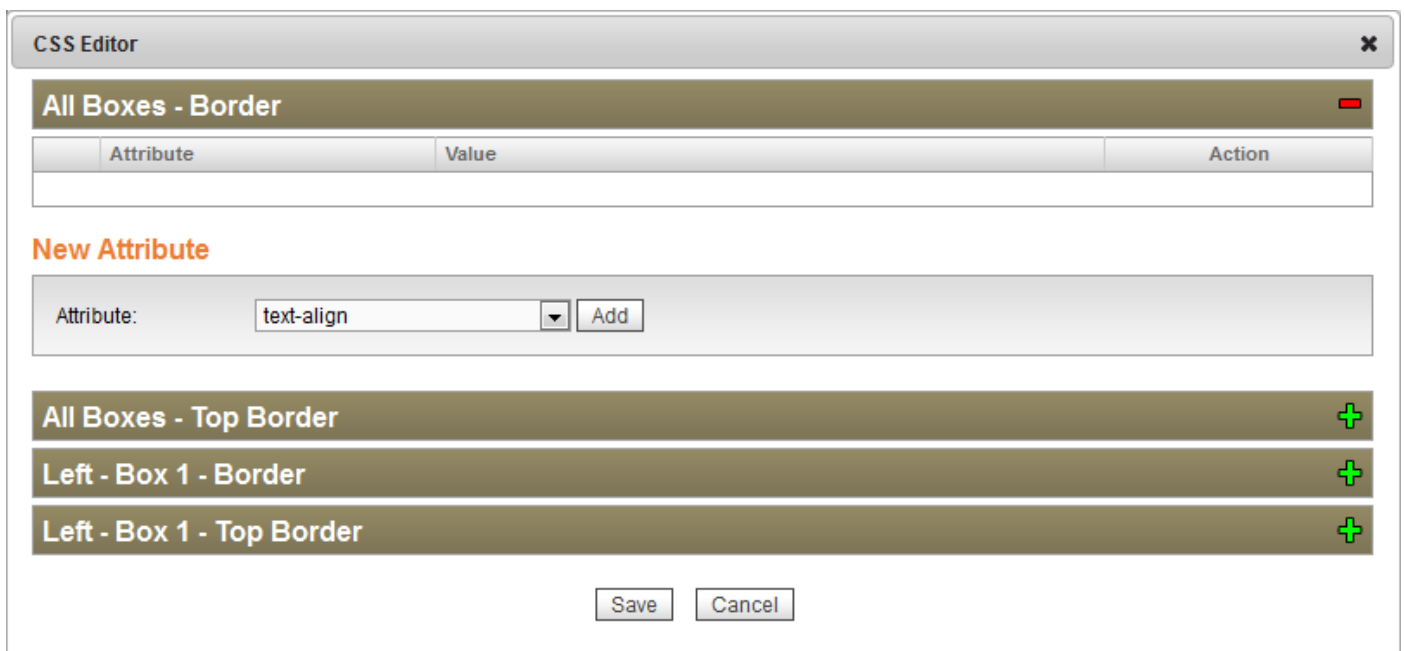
CSS Editor

All Boxes - Border

| | Attribute | Value | Action |
|---|---|---|---|
| | | | |

New Attribute

Attribute: text-align Add

All Boxes - Top Border

Left - Box 1 - Border

Left - Box 1 - Top Border

Save Cancel